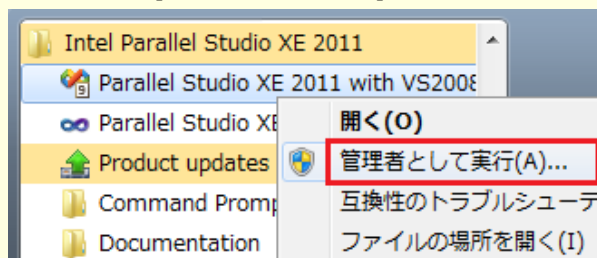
Intel Parallel Studio XE 2011
Parallel Studio XE 2011 with VS2008
Parallel Studio XE
Product updates
Command Promp
Documentation
開く(O)
管理者として実行(A)...
互換性のトラブルシューテ
ファイルの場所を開く(I)